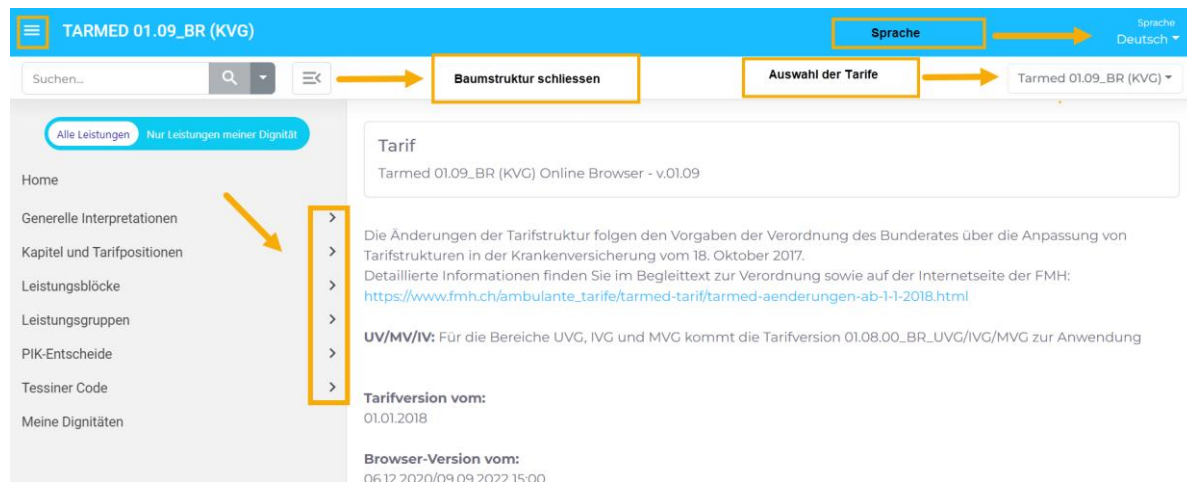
TARMED 01.09_BR (KVG)

Sprache

Sprache
Deutsch

Suchen...

Baumstruktur schliessen

Auswahl der Tarife

Tarmed 01.09_BR (KVG)

Alle Leistungen
Nur Leistungen meiner Dignität

Home
Generelle Interpretationen
Kapitel und Tarifpositionen
Leistungsblöcke
Leistungsgruppen
PIK-Entscheide
Tessiner Code
Meine Dignitäten

Tarif
Tarmed 01.09_BR (KVG) Online Browser - v.01.09

Die Änderungen der Tarifstruktur folgen den Vorgaben der Verordnung des Bunderates über die Anpassung von Tarifstrukturen in der Krankenversicherung vom 18. Oktober 2017.
Detaillierte Informationen finden Sie im Begleittext zur Verordnung sowie auf der Internetseite der FMH:
https://www.fmh.ch/ambulante_tarife/tarmed-tarif/tarmed-aenderungen-ab-1-1-2018.html

UV/MV/IV: Für die Bereiche UVG, IVG und MVG kommt die Tarifversion 01.08.00_BR_UVG/IVG/MVG zur Anwendung

Tarifversion vom:
01.01.2018

Browser-Version vom:
06.12.2020/09.09.2022 15:00